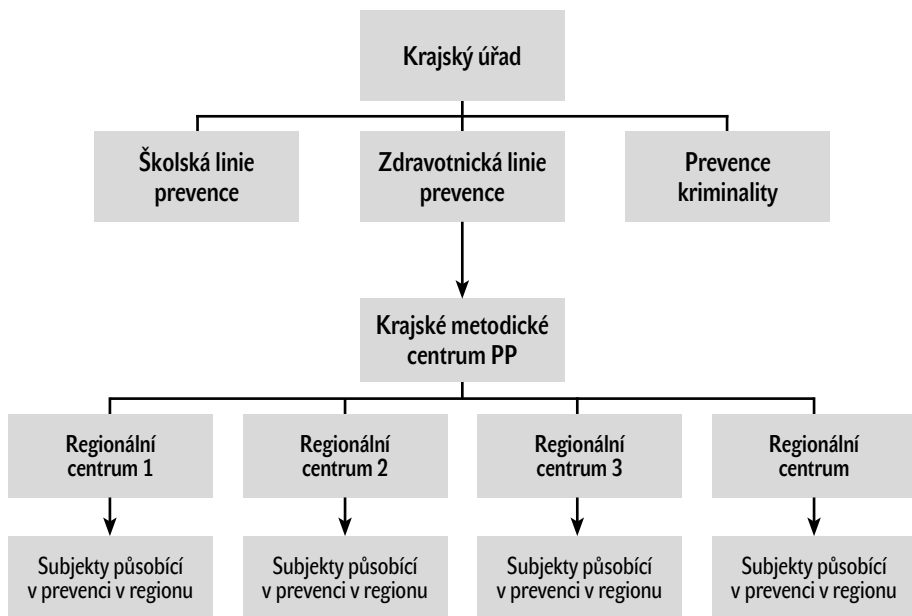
Krajský úřad

Školská linie prevence

Zdravotnická linie prevence

Prevence kriminality

Krajské metodické centrum PP

Regionální centrum 1

Regionální centrum 2

Regionální centrum 3

Regionální centrum

Subjekty působící v prevenci v regionu

Subjekty působící v prevenci v regionu

Subjekty působící v prevenci v regionu

Subjekty působící v prevenci v regionu